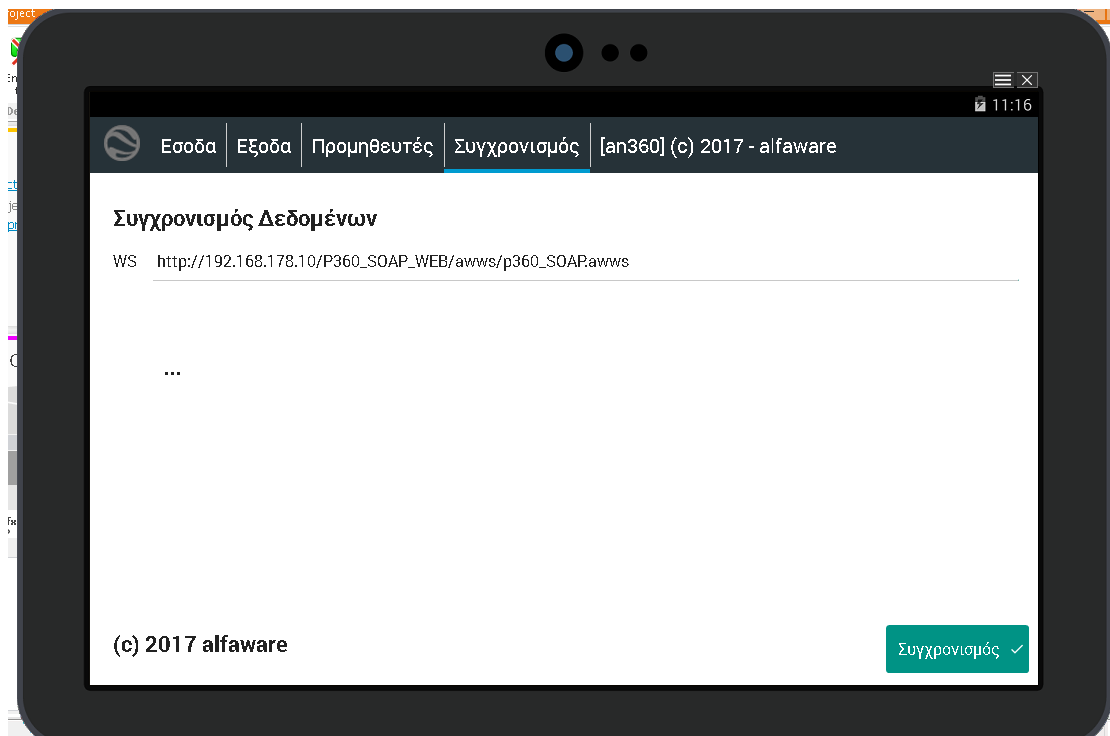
oject

11:16

Εσοδα | Εξοδα | Προμηθευτές | Συγχρονισμός | [an360] (c) 2017 - alfaware

Συγχρονισμός Δεδομένων

WS http://192.168.178.10/P360_SOAP_WEB/awws/p360_SOAP.awws

...

(c) 2017 alfaware

Συγχρονισμός ✓